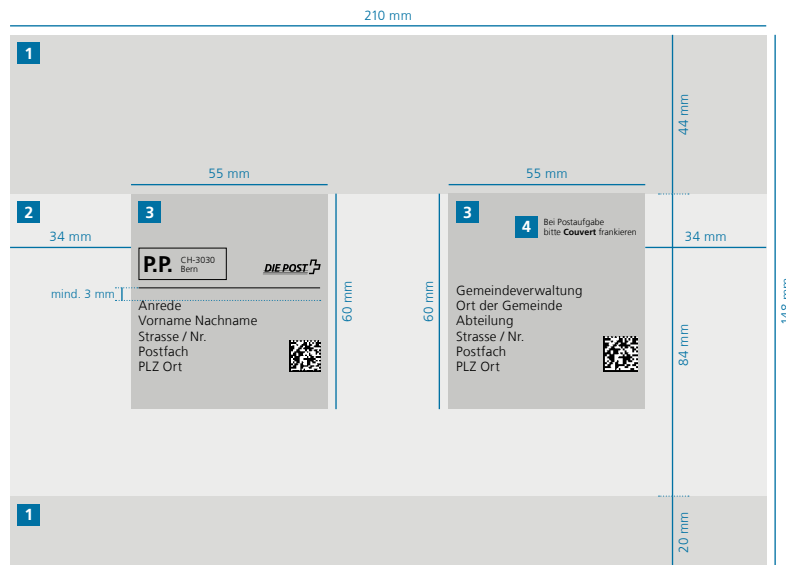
210 mm

1

44 mm

55 mm

55 mm

2

3

3

4 Bei Postaufgabe bitte **Couvert** frankieren

34 mm

34 mm

P.P. CH-3030 Bern

DIE POST

mind. 3 mm

Anrede
Vorname Nachname
Strasse / Nr.
Postfach
PLZ Ort

60 mm

60 mm

Gemeindeverwaltung
Ort der Gemeinde
Abteilung
Strasse / Nr.
Postfach
PLZ Ort

84 mm

148 mm

1

20 mm